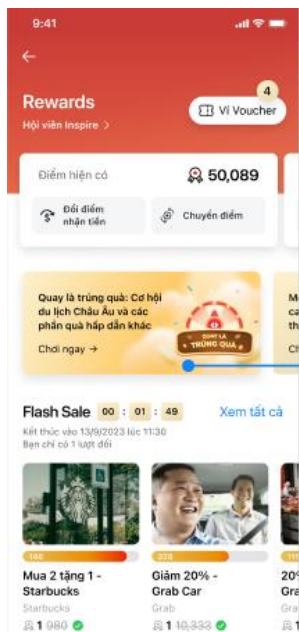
9:41

←

Rewards

Hội viên Inspire >

4

Ví Voucher

Điểm hiện có

50,089

Đổi điểm nhận tiền

Chuyển điểm

Quay là trúng quà: Cơ hội du lịch Châu Âu và các phần quà hấp dẫn khác

Chơi ngay →

QUAY LÀ TRÚNG QUÀ

M
c
th
Ch

Flash Sale 00 : 01 : 49

Xem tất cả

Kết thúc vào 13/9/2023 lúc 11:30

Bạn chỉ có 1 lượt đổi

146

Mua 2 tặng 1 - Starbucks

Starbucks

1 ~~980~~

228

Giảm 20% - Grab Car

Grab

1 ~~10,333~~

20
Gra
Gra